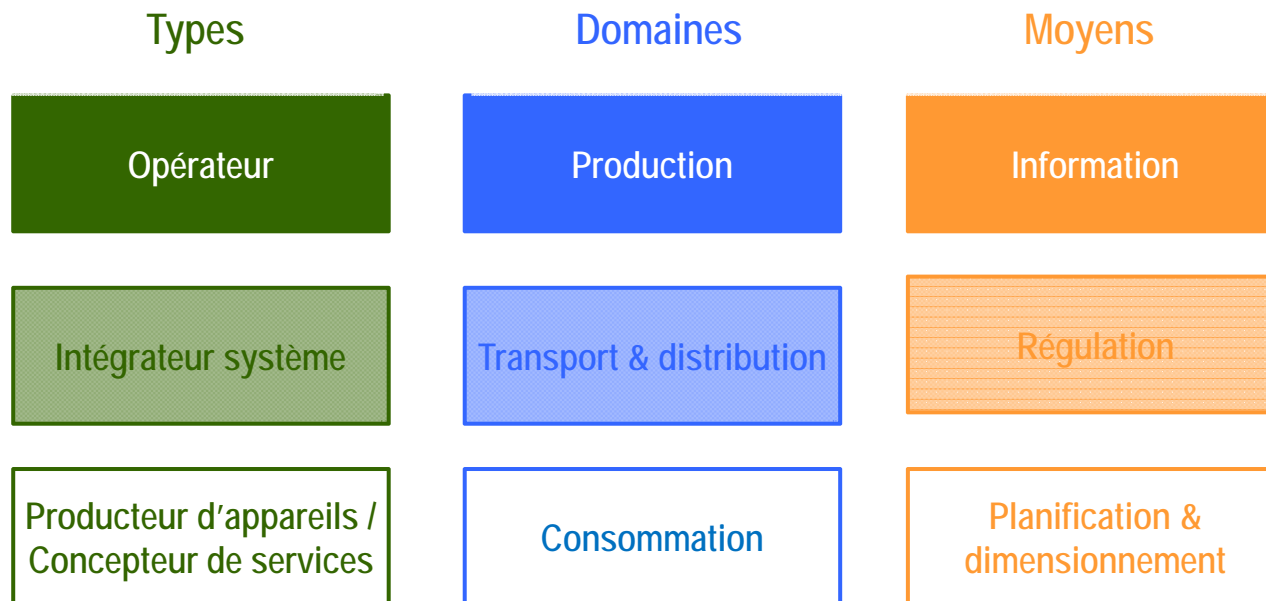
Types

Opérateur

Intégrateur système

Producteur d'appareils / Concepteur de services

Domaines

Production

Transport & distribution

Consommation

Moyens

Information

Régulation

Planification & dimensionnement